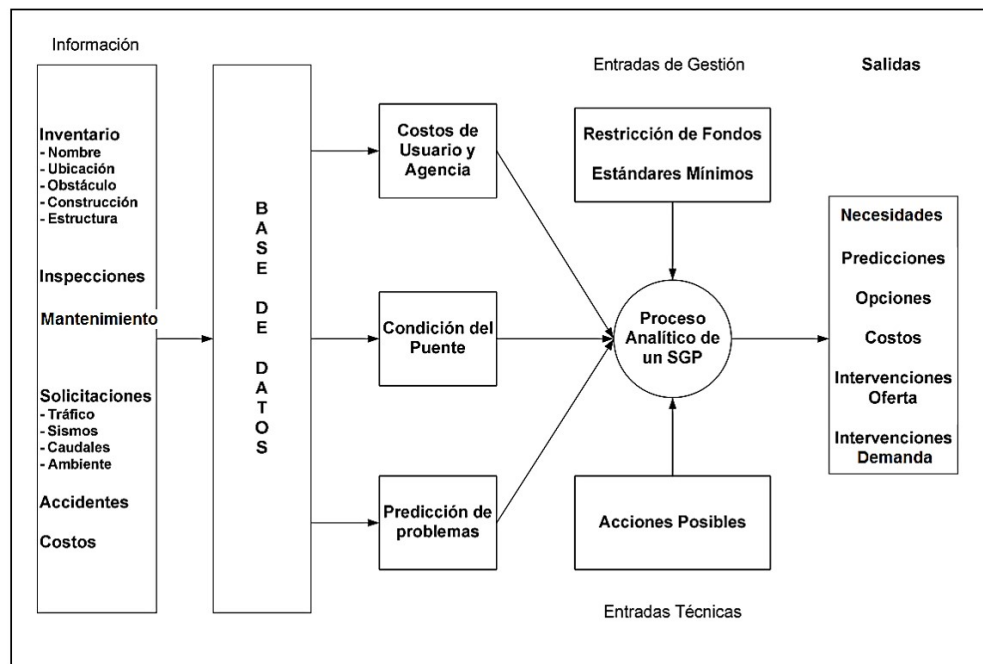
Información

Inventario
- Nombre
- Ubicación
- Obstáculo
- Construcción
- Estructura

Inspecciones

Mantenimiento

Solicitaciones
- Tráfico
- Sismos
- Caudales
- Ambiente

Accidentes

Costos

B A S E D E D A T O S

Costos de Usuario y Agencia

Condición del Puente

Predicción de problemas

Entradas de Gestión

Restricción de Fondos

Estándares Mínimos

Proceso Analítico de un SGP

Acciones Posibles

Entradas Técnicas

Salidas

Necesidades

Predicciones

Opciones

Costos

Intervenciones Oferta

Intervenciones Demanda